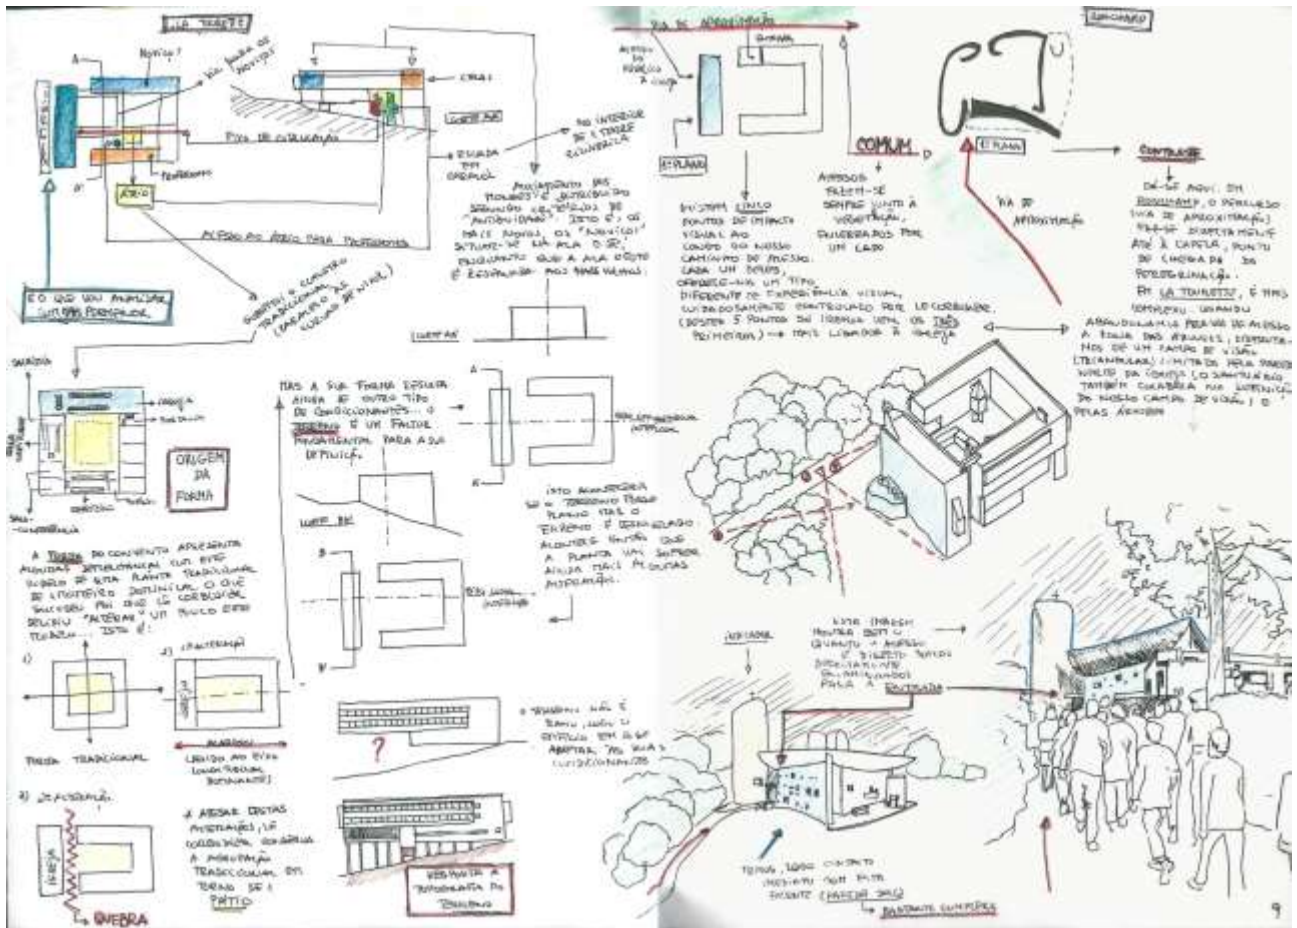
LA TOURETTE

NOVIÇOS?

A

B'

CELAS

CORTE AA

ESCADA DE CARACOL

PISO DE CIRCULAÇÃO

REFEITÓRIO

ÁTRIO

ACESSO AO ÁTRIO PARA REFEITÓRIO

NO INTERIOR DE LA TOURETTE (CLAUSURA)

POSICIONAMENTO DAS MORADAS E DISTRIBUIÇÃO SEGUNDO CRITÉRIOS DE "ANTIGUIDADE". ISTO É, OS MAIS NOVOS, OS "NOVIÇOS", SITUAM-SE NA ALA OESTE, ENQUANTO QUE A ALA OESTE É ESPALHADA PELOS MAIS VELHOS.

SUBVERTE O CLAUSTRO TRADICIONAL (ABERTURA AS LINHAS DE VISÃO)

É O QUE VOU ANALISAR: SUA FORMA PORMENOR

SACRISTIA

IGREJA

ORIGEM DA FORMA

A FORMA DO CONVENTO APRESENTA MUDANÇAS ESTRUTURAIS COM BASE NUMA PLANTA TRADICIONAL DE MOSTEIRO DOMINICAL O QUE SUCEDEU FOI QUE LE CORBUSIER DECIDIU "ALTERAR" UM POUCO ESTE TRAÇADO... ISTO É:

1)

2) ALTERAÇÃO

PLANTA TRADICIONAL

3) ALTERAÇÃO

IGREJA

QUEBRA

A APESAR DESTAS ALTERAÇÕES, LE CORBUSIER CONSERVA A ORGANIZAÇÃO TRADICIONAL EM TORNO DE 1 PÁTIO

CORTE AA

MAS A SUA FORMA ESTEVE AINDA SE OUTRO TIPO DE CONDICIONANTES... O TERRENO É UM FACTOR PREPONDERANTE PARA A SUA DEFINIÇÃO.

CORTE BB

ISTO ACONTECERIA SE O TERRENO FOSSE PLANO MAS O TERRENO É INCLINADO ALGUMAS VEZES QUE A PLANTA VAI SOFRER AINDA MAIS ALGUMAS ALTERAÇÕES.

O TERRENO NÃO É PLANO, LOGO O EDIFÍCIO TEM DE SE ADAPTAR ÀS SUAS CONDICIONANTES

RESPOSTA À TOPOGRAFIA DO TERRENO

VIA DE APROXIMAÇÃO

ACESSO AO EDIFÍCIO À CAPELA

1º PLANO

ENTRADA

COMUM

EXISTEM CINCO PONTOS DE IMPACTO VISUAL AO LONGO DO NOSSO CAMINHO DE ACESSO. CADA UM DELES, OFERECE-NOS UM TIPO DIFERENTE DE EXPERIÊNCIA VISUAL CUIDADOSAMENTE CONTROLADO POR LE CORBUSIER. (DESTES 5 PONTOS SE IDENTIFICAM OS TRÊS PRIMEIROS) → MAIS LIGADOS À IGREJA

AMBOS FAZEM-SE SEMPRE JUNTO À VEGETAÇÃO, ENQUADRADOS POR UM LADO

SANTUÁRIO

1º PLANO

VIA DE APROXIMAÇÃO

CONTRASTE

DÁ-SE AQUI, EM RONCHAMP, O REFLEXO (VIA DE APROXIMAÇÃO) QUE SE DIRECCIONA ATÉ À CAPELA, PONTO DE CHEGADA DA PEREGRINAÇÃO.

EM LA TOURETTE, É MAIS COMPLEXO, USANDO ARREDONDAMENTOS PERTO DO ACESSO A TODAS DAS ÁRVORES, DISTRIBUINDO DE UM CAMPO DE VISÃO (TRIANGULAR) LIMITADA PELA PAREDE NORTE DA CAPELA (O SANTUÁRIO TAMBÉM COLABORA NA DEFINIÇÃO DO NOSSO CAMPO DE VISÃO) E PELAS ÁRVORES.

ESTA IMAGEM MOSTRA BEM O QUANTO O ACESSO É DIRECTO SENDO DIRECCIONADO/ENCAMINHADO PELA A ENTRADA

TEMOS, LOGO CONTACTO DIRECTO COM ESTA FACHADA (FACHADA SUL) → BASTANTE COMPLEXA

9